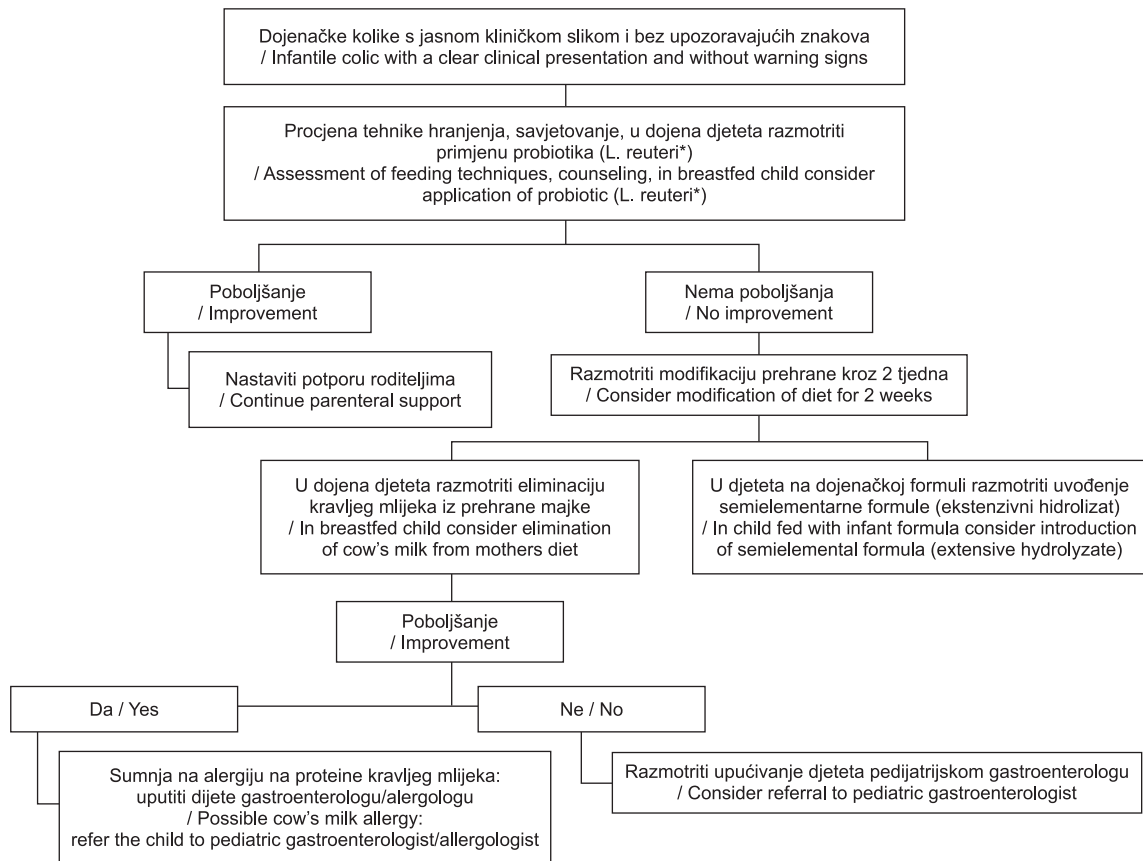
Dojenačke kolike s jasnom kliničkom slikom i bez upozoravajućih znakova
/ Infantile colic with a clear clinical presentation and without warning signs

Procjena tehnike hranjenja, savjetovanje, u dojena djeteta razmotriti primjenu probiotika (L. reuteri*)
/ Assessment of feeding techniques, counseling, in breastfed child consider application of probiotic (L. reuteri*)

Poboljšanje
/ Improvement

Nastaviti potporu roditeljima
/ Continue parenteral support

Nema poboljšanja
/ No improvement

Razmotriti modifikaciju prehrane kroz 2 tjedna
/ Consider modification of diet for 2 weeks

U dojena djeteta razmotriti eliminaciju kravljeg mlijeka iz prehrane majke
/ In breastfed child consider elimination of cow's milk from mothers diet

U djeteta na dojenačkoj formuli razmotriti uvođenje semielementarne formule (ekstenzivni hidrolizat)
/ In child fed with infant formula consider introduction of semielemental formula (extensive hydrolyzate)

Poboljšanje
/ Improvement

Da / Yes

Ne / No

Sumnja na alergiju na proteine kravljeg mlijeka:
uputiti dijete gastroenterologu/alergologu
/ Possible cow's milk allergy:
refer the child to pediatric gastroenterologist/allergologist

Razmotriti upućivanje djeteta pedijatrijskom gastroenterologu
/ Consider referral to pediatric gastroenterologist